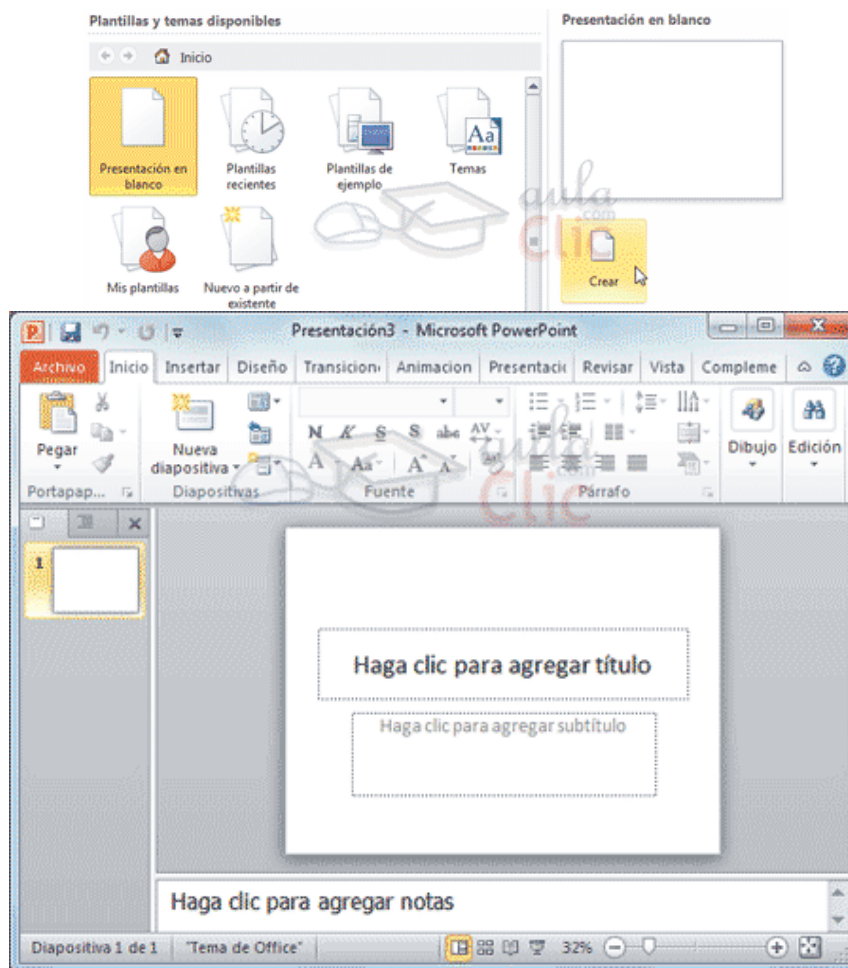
Plantillas y temas disponibles

Inicio

Presentación en blanco

Plantillas recientes

Plantillas de ejemplo

Temas

Mis plantillas

Nuevo a partir de existente

Presentación en blanco

Crear

aula Clic

Presentación3 - Microsoft PowerPoint

Archivo | Inicio | Insertar | Diseño | Transicion | Animacion | Presentaci | Revisar | Vista | Compleme

Pegar

Nueva diapositiva

Dibujo

Edición

Portapap...

Diapositivas

Fuente

Párrafo

1

Haga clic para agregar título

Haga clic para agregar subtítulo

Haga clic para agregar notas

Diapositiva 1 de 1 | "Tema de Office" | 32%